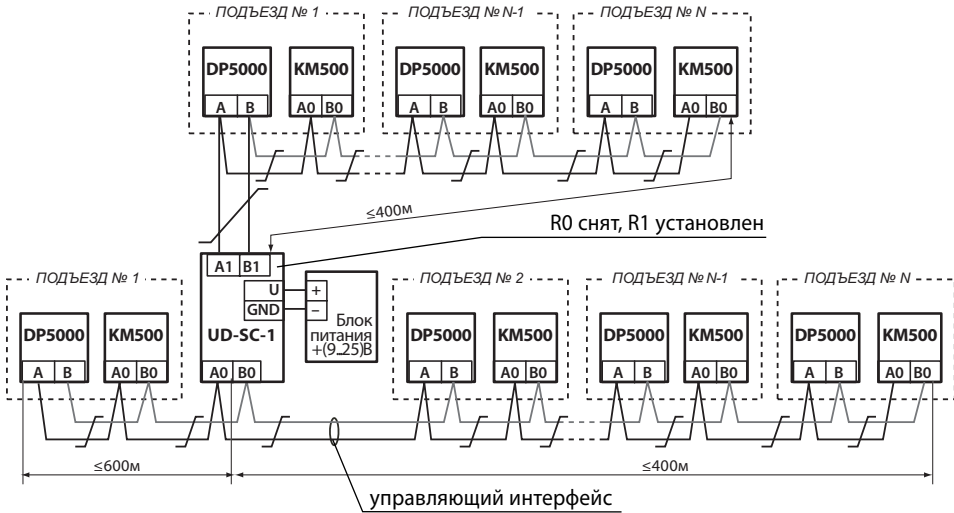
ПОДЪЕЗД № 1
DP5000
A B
KM500
A0 B0
ПОДЪЕЗД № N-1
DP5000
A B
KM500
A0 B0
ПОДЪЕЗД № N
DP5000
A B
KM500
A0 B0

≤400м

R0 снят, R1 установлен

A1 B1
U
GND
+
–
Блок питания +(9..25)В
UD-SC-1
A0 B0

ПОДЪЕЗД № 1
DP5000
A B
KM500
A0 B0
ПОДЪЕЗД № 2
DP5000
A B
KM500
A0 B0
ПОДЪЕЗД № N-1
DP5000
A B
KM500
A0 B0
ПОДЪЕЗД № N
DP5000
A B
KM500
A0 B0

≤600м
≤400м

управляющий интерфейс